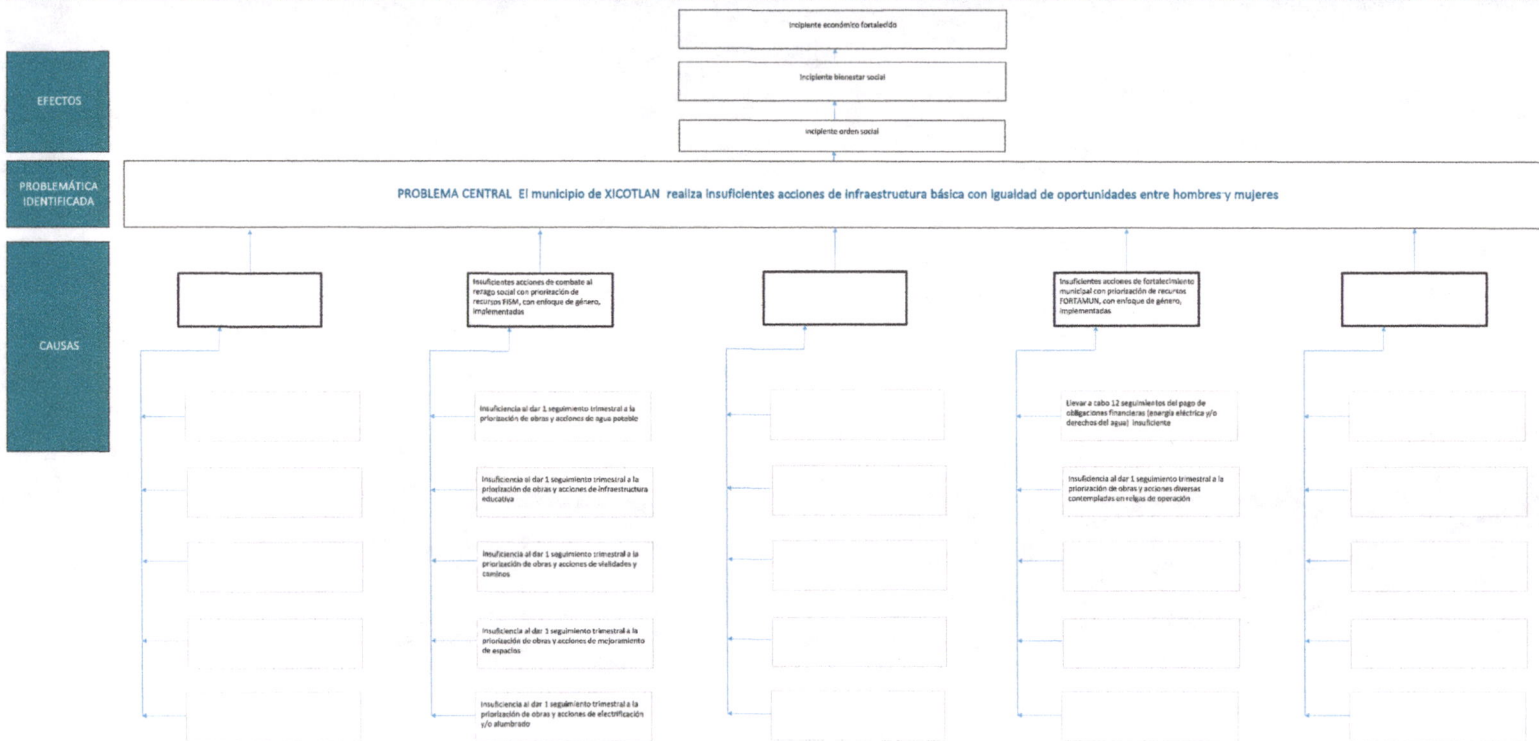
EFECTOS

Incipiente económico fortalecido

Incipiente bienestar social

Incipiente orden social

PROBLEMÁTICA IDENTIFICADA

PROBLEMA CENTRAL El municipio de XICOTLAN realiza insuficientes acciones de infraestructura básica con igualdad de oportunidades entre hombres y mujeres

CAUSAS

Insuficientes acciones de combate al rezago social con priorización de recursos FISM, con enfoque de género, implementadas

Insuficiencia al dar 1 seguimiento trimestral a la priorización de obras y acciones de agua potable

Insuficiencia al dar 1 seguimiento trimestral a la priorización de obras y acciones de infraestructura educativa

Insuficiencia al dar 1 seguimiento trimestral a la priorización de obras y acciones de vialidades y caminos

Insuficiencia al dar 1 seguimiento trimestral a la priorización de obras y acciones de mejoramiento de espacios

Insuficiencia al dar 1 seguimiento trimestral a la priorización de obras y acciones de electrificación y/o alumbrado

Insuficientes acciones de fortalecimiento municipal con priorización de recursos FORTAMUN, con enfoque de género, implementadas

Llevar a cabo 12 seguimientos del pago de obligaciones financieras (energía eléctrica y/o derechos del agua) insuficiente

Insuficiencia al dar 1 seguimiento trimestral a la priorización de obras y acciones diversas contempladas en reglas de operación